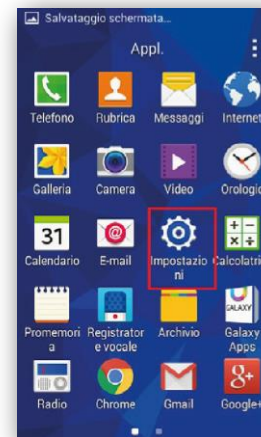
Salvataggio schermata...

Appl.

Telefono
Rubrica
Messaggi
Internet

Galleria
Camera
Video
Orologio

31
Calendario
E-mail
Impostazioni
Calcolatri

GALAXY

Promemoria
Registratore vocale
Archivio
Galaxy Apps

Radio
Chrome
Gmail
Google+